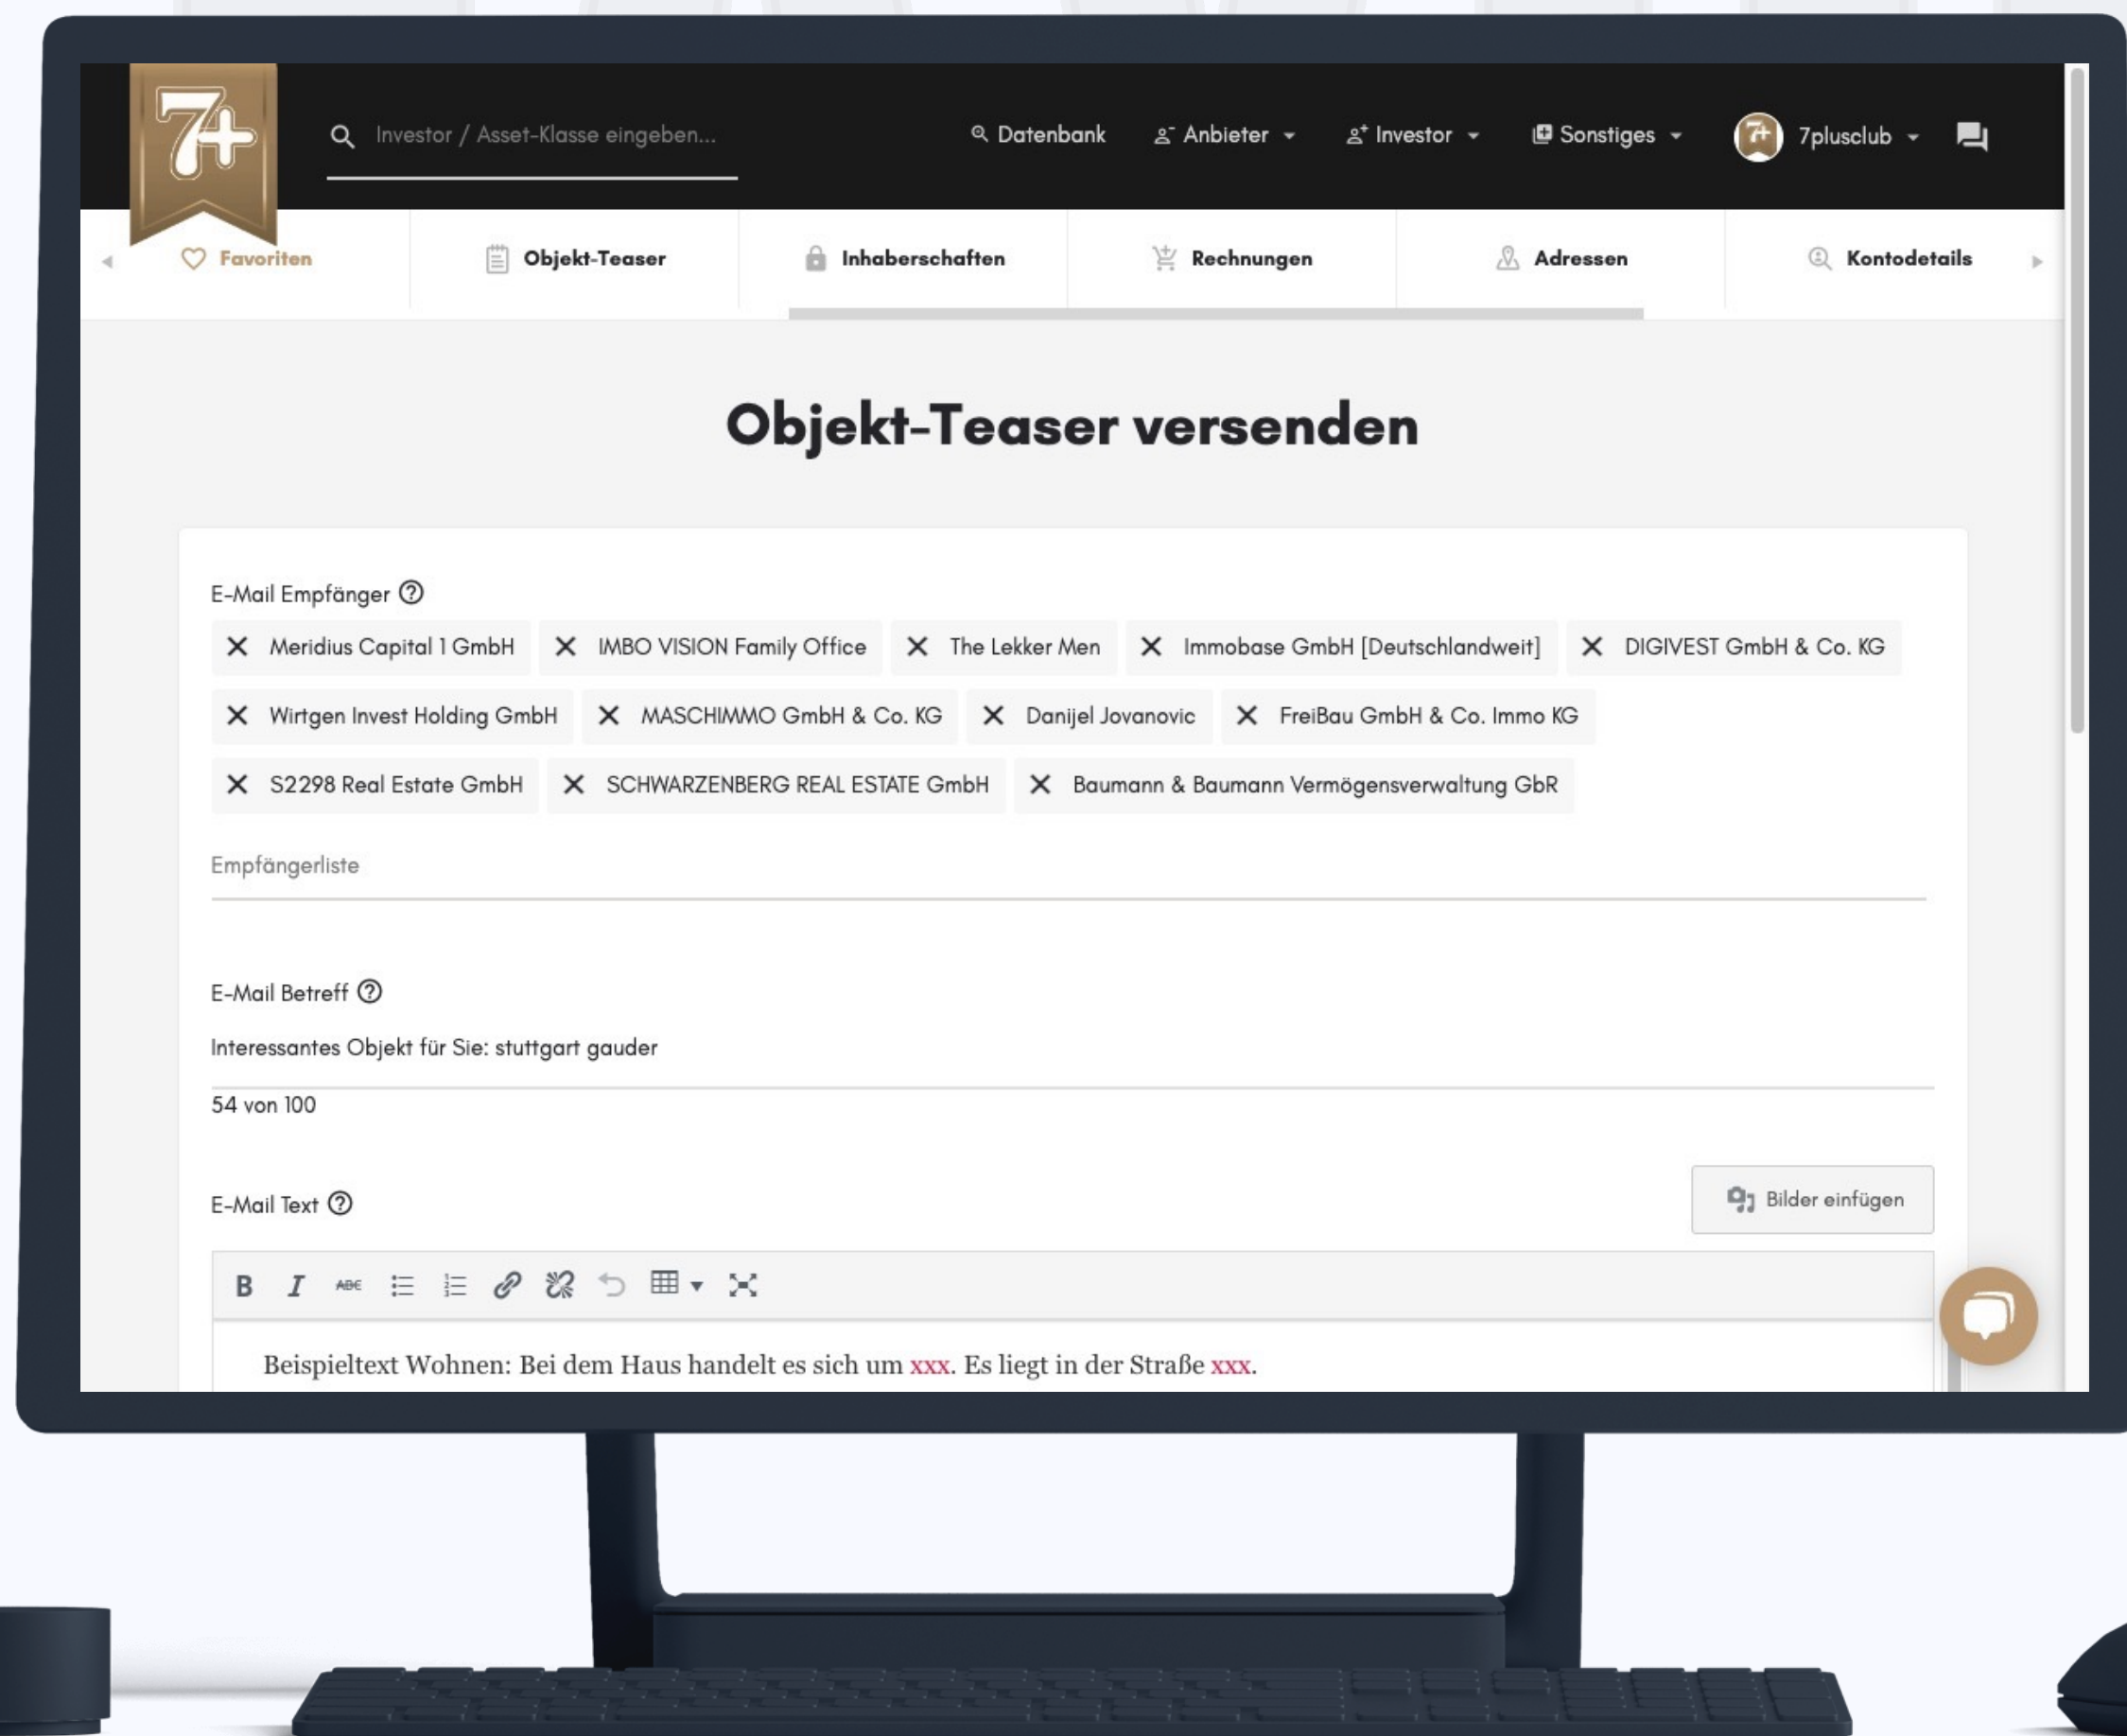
7+

Investor / Asset-Klasse eingeben...

Datenbank
Anbieter
Investor
Sonstiges
7plusclub

Favoriten
Objekt-Teaser
Inhaberschaften
Rechnungen
Adressen
Kontodetails

Objekt-Teaser versenden

E-Mail Empfänger

Meridius Capital 1 GmbH
IMBO VISION Family Office
The Lekker Men
Immobase GmbH [Deutschlandweit]
DIGIVEST GmbH & Co. KG
Wirtgen Invest Holding GmbH
MASCHIMMO GmbH & Co. KG
Danijel Jovanovic
FreiBau GmbH & Co. Immo KG
S2298 Real Estate GmbH
SCHWARZENBERG REAL ESTATE GmbH
Baumann & Baumann Vermögensverwaltung GbR

Empfängerliste

E-Mail Betreff

Interessantes Objekt für Sie: stuttgart gauder

54 von 100

E-Mail Text

Bilder einfügen

B I ABC

Beispieltext Wohnen: Bei dem Haus handelt es sich um xxx. Es liegt in der Straße xxx.